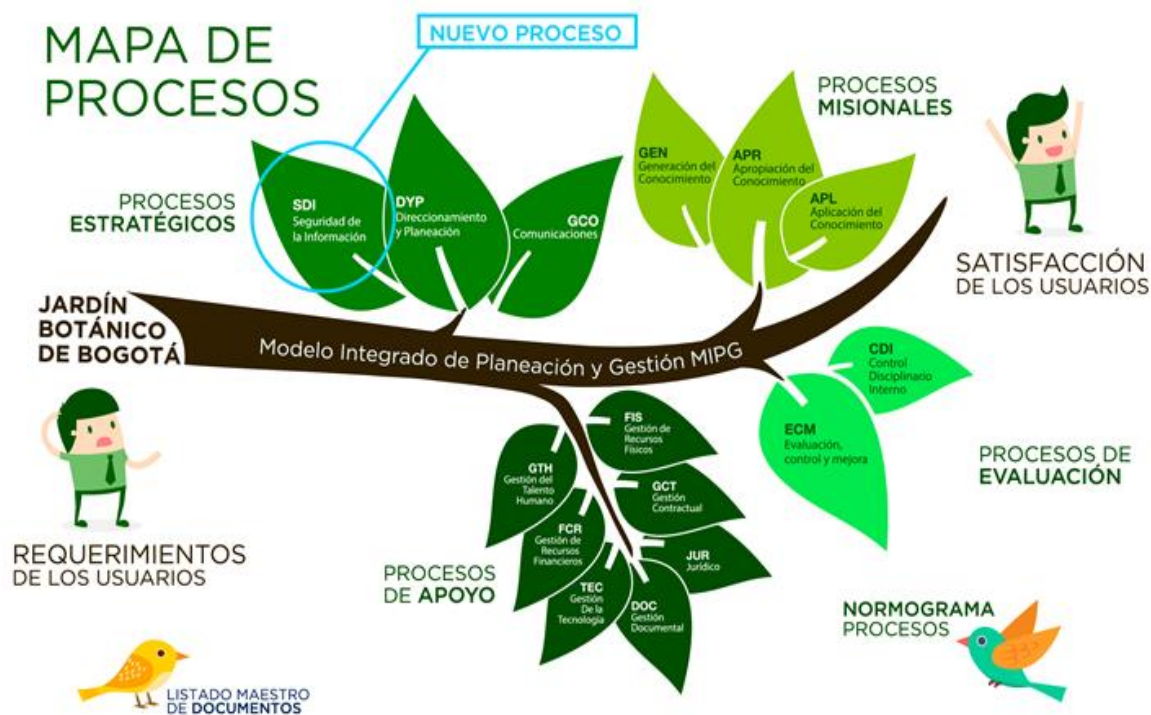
MAPA DE PROCESOS

NUEVO PROCESO

PROCESOS ESTRATÉGICOS

SDI
Seguridad de la Información

DYP
Direccionamiento y Planeación

GCO
Comunicaciones

PROCESOS MISIONALES

GEN
Generación del Conocimiento

APR
Apropiación del Conocimiento

APL
Aplicación del Conocimiento

SATISFACCIÓN DE LOS USUARIOS

JARDÍN BOTÁNICO DE BOGOTÁ

Modelo Integrado de Planeación y Gestión MIPG

CDI
Control Disciplinario Interno

ECM
Evaluación, control y mejora

PROCESOS DE EVALUACIÓN

FIS
Gestión de Recursos Físicos

GTH
Gestión del Talento Humano

GCT
Gestión Contractual

FCR
Gestión de Recursos Financieros

JUR
Jurídico

TEC
Gestión De la Tecnología

DOC
Gestión Documental

REQUERIMIENTOS DE LOS USUARIOS

PROCESOS DE APOYO

NORMOGRAMA PROCESOS

LISTADO MAESTRO DE DOCUMENTOS